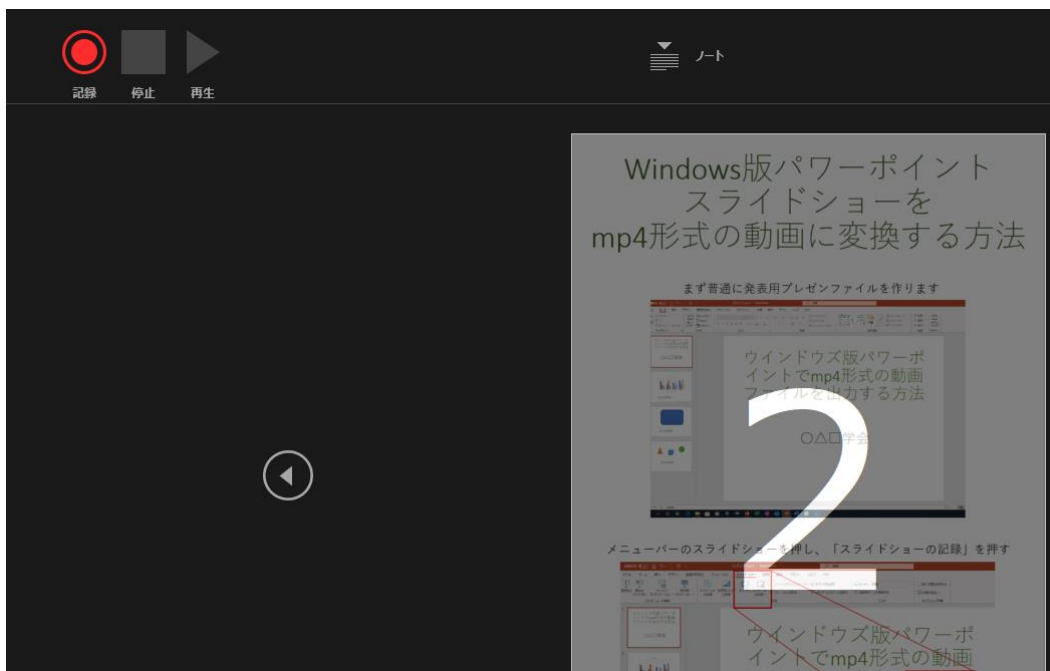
記録 停止 再生

ノート

Windows版パワーポイント
スライドショーを
mp4形式の動画に変換する方法

まず普通に発表用プレゼンファイルを作ります

ウインドウズ版パワーポイントでmp4形式の動画ファイルを出力する方法

○△□学会

2

メニューバーのスライドショーを押し、「スライドショーの記録」を押す

ウインドウズ版パワーポイントでmp4形式の動画